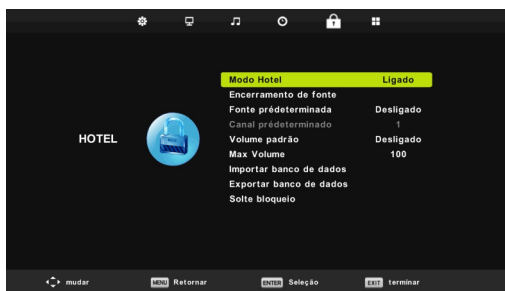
HOTEL

| | |
|---|---|
| Modo Hotel | Ligado |
| Encerramento de fonte | |
| Fonte prédeterminada | Desligado |
| Canal prédeterminado | 1 |
| Volume padrão | Desligado |
| Max Volume | 100 |
| Importar banco de dados | |
| Exportar banco de dados | |
| Solte bloqueio | |

mudar MENU Retornar ENTER Seleção EXIT terminar